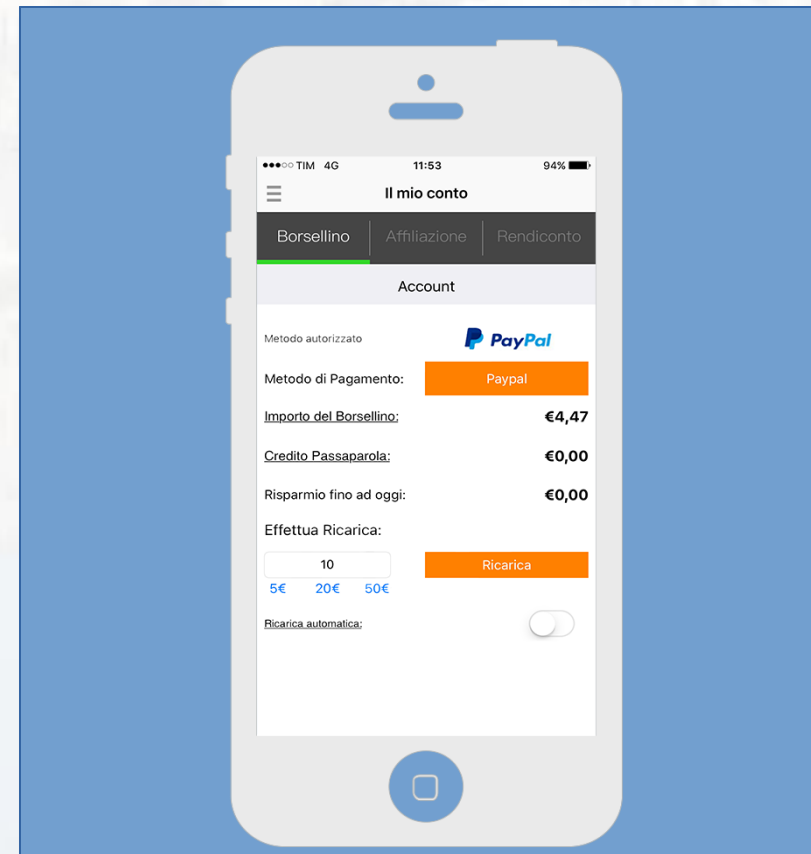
●●●○○ TIM 4G 11:53 94%

Il mio conto

Borsellino | Affiliazione | Rendiconto

Account

Metodo autorizzato PayPal

Metodo di Pagamento: Paypal

Importo del Borsellino: €4,47

Credito Passaparola: €0,00

Risparmio fino ad oggi: €0,00

Effettua Ricarica:

10

Ricarica

5€ 20€ 50€

Ricarica automatica: